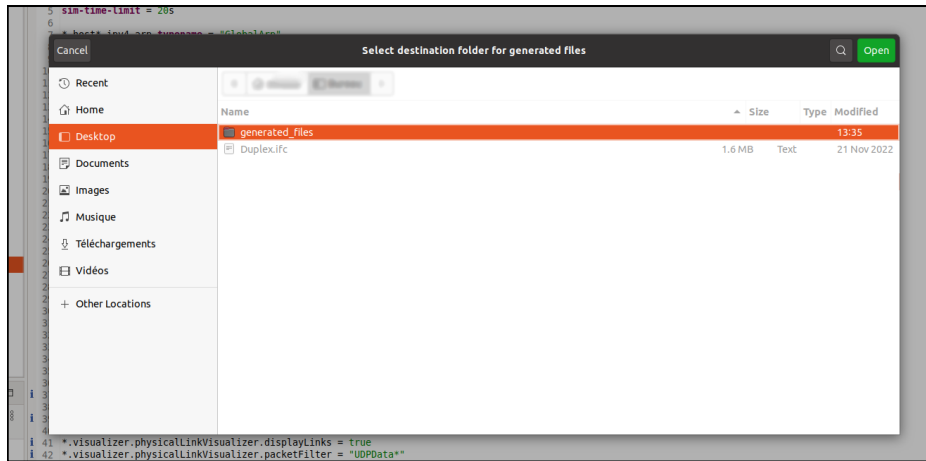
5 sim-time-limit = 20s
6
7 *.host*.ipv4.arp.typename = "GlobalArp"

Cancel
Select destination folder for generated files
Open

Recent
Home
Desktop
Documents
Images
Musique
Téléchargements
Vidéos
+ Other Locations

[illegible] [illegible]

| Name | Size | Type | Modified |
|---|---|---|---|
| generated_files | | | 13:35 |
| Duplex.ifc | 1.6 MB | Text | 21 Nov 2022 |

41 *.visualizer.physicalLinkVisualizer.displayLinks = true
42 *.visualizer.physicalLinkVisualizer.packetFilter = "UDPData*"